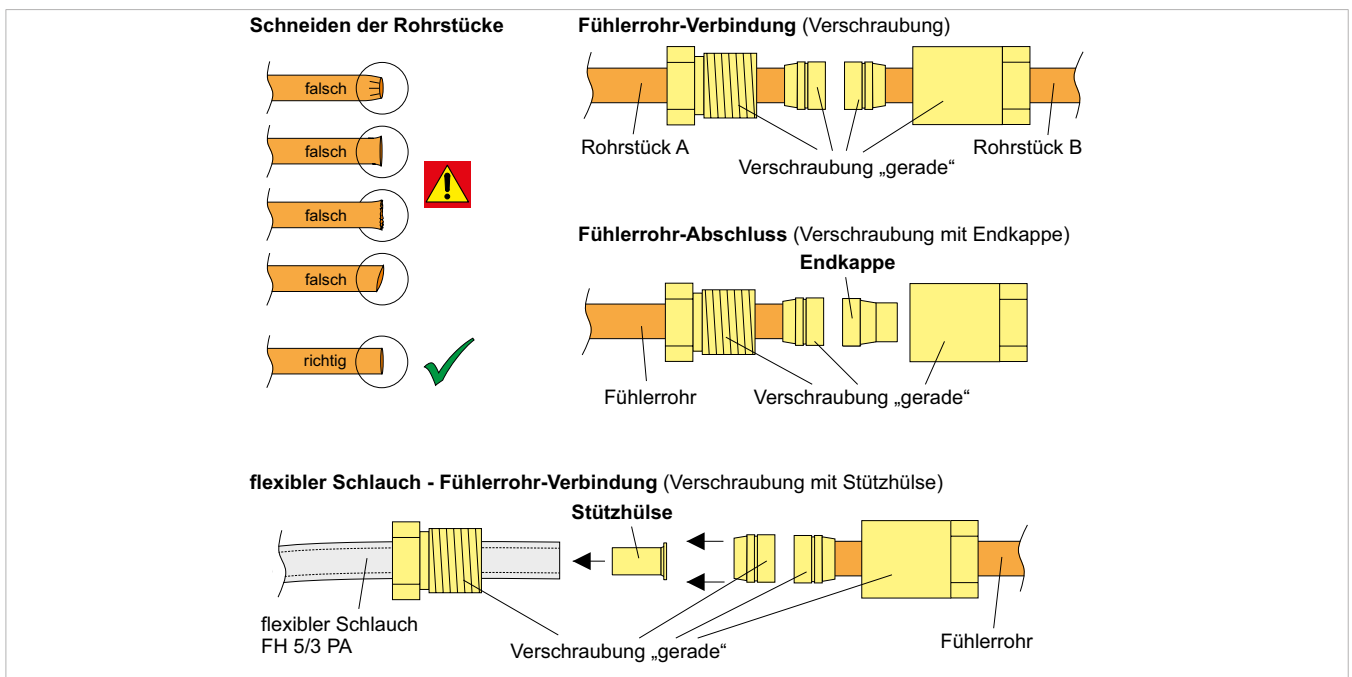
**Schneiden der Rohrstücke**

falsch

falsch

falsch

falsch

richtig

**Fühlerrohr-Verbindung** (Verschraubung)

Rohrstück A

Verschraubung „gerade“

Rohrstück B

**Fühlerrohr-Abschluss** (Verschraubung mit Endkappe)

**Endkappe**

Fühlerrohr

Verschraubung „gerade“

**flexibler Schlauch - Fühlerrohr-Verbindung** (Verschraubung mit Stützhülse)

**Stützhülse**

flexibler Schlauch
FH 5/3 PA

Verschraubung „gerade“

Fühlerrohr